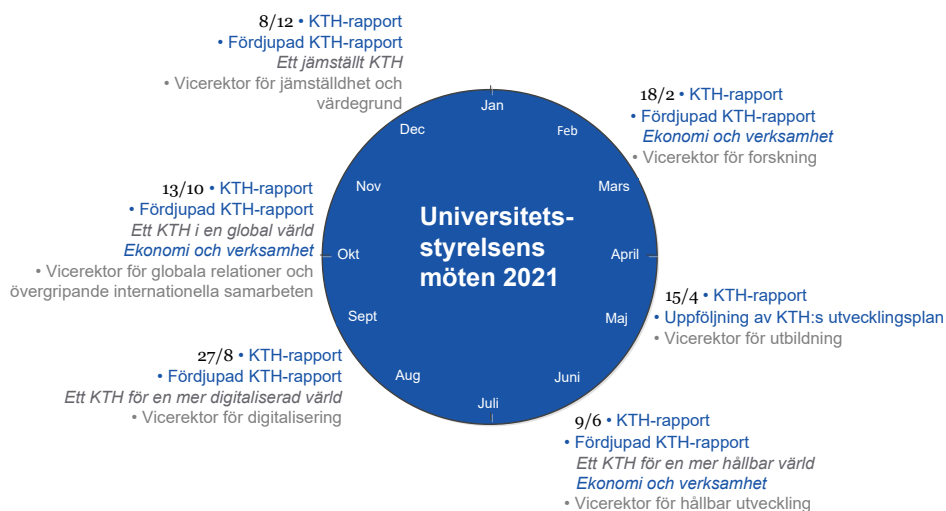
8/12 • KTH-rapport
• Fördjupad KTH-rapport
Ett jämställt KTH
• Vicerektor för jämställdhet och värdegrund

18/2 • KTH-rapport
• Fördjupad KTH-rapport
Ekonomi och verksamhet
• Vicerektor för forskning

13/10 • KTH-rapport
• Fördjupad KTH-rapport
Ett KTH i en global värld
Ekonomi och verksamhet
• Vicerektor för globala relationer och övergripande internationella samarbeten

Jan
Feb
Mars
April
Maj
Juni
Juli
Aug
Sept
Okt
Nov
Dec

Universitets-styrelsens möten 2021

15/4 • KTH-rapport
• Uppföljning av KTH:s utvecklingsplan
• Vicerektor för utbildning

27/8 • KTH-rapport
• Fördjupad KTH-rapport
Ett KTH för en mer digitaliserad värld
• Vicerektor för digitalisering

9/6 • KTH-rapport
• Fördjupad KTH-rapport
Ett KTH för en mer hållbar värld
Ekonomi och verksamhet
• Vicerektor för hållbar utveckling